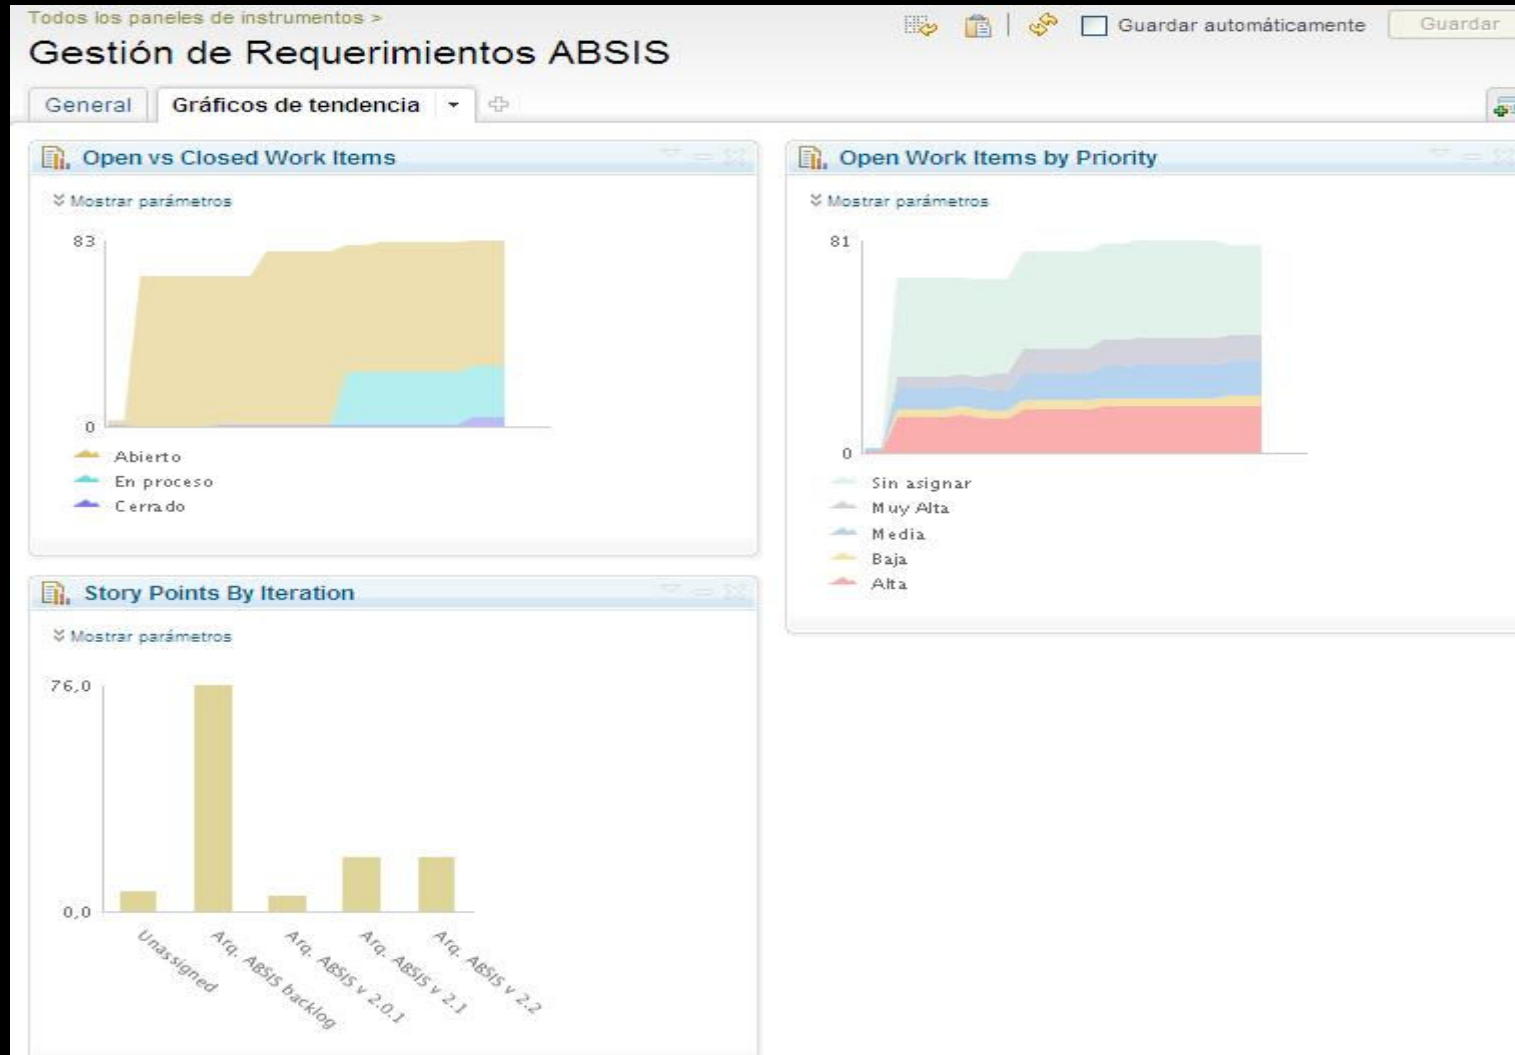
Todos los paneles de instrumentos >

Gestión de Requerimientos ABSIS

Guardar automáticamente Guardar

General Gráficos de tendencia

Open vs Closed Work Items

Mostrar parámetros

83

0

Abierto
En proceso
Cerrado

Open Work Items by Priority

Mostrar parámetros

81

0

Sin asignar
Muy Alta
Media
Baja
Alta

Story Points By Iteration

Mostrar parámetros

76,0

0,0

Unassigned
Arq. ABSIS backlog
Arq. ABSIS v 2.0.1
Arq. ABSIS v 2.1
Arq. ABSIS v 2.2